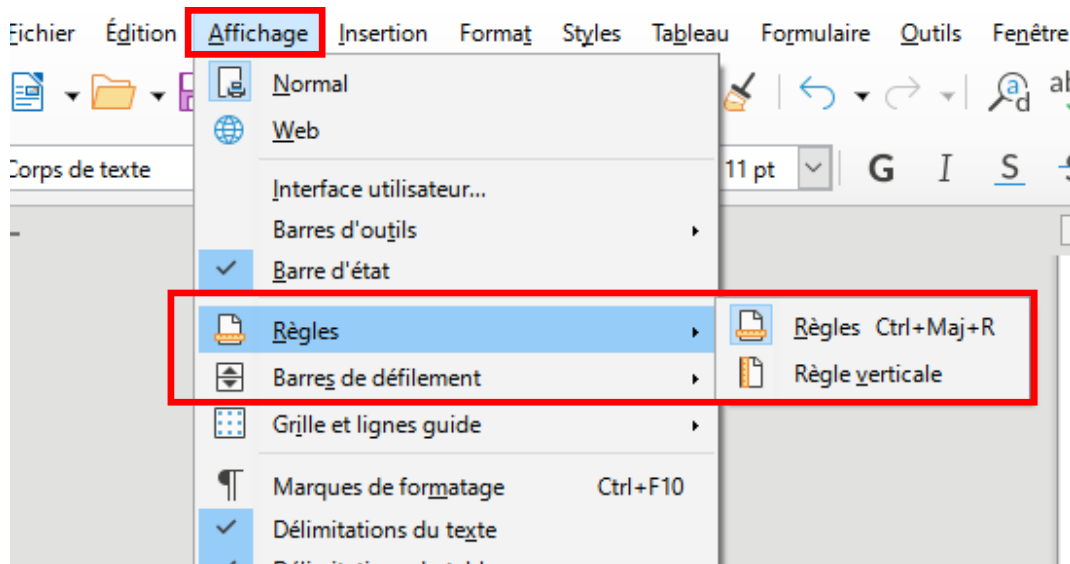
Fichier Édition Affichage Insertion Format Styles Tableau Formulaire Outils Fenêtre

Corps de texte

11 pt

G I S

Normal
Web
Interface utilisateur...
Barres d'outils
Barre d'état
Règles
Barres de défilement
Grille et lignes guide
Marques de formatage Ctrl+F10
Délimitations du texte
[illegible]

Règles Ctrl+Maj+R
Règle verticale